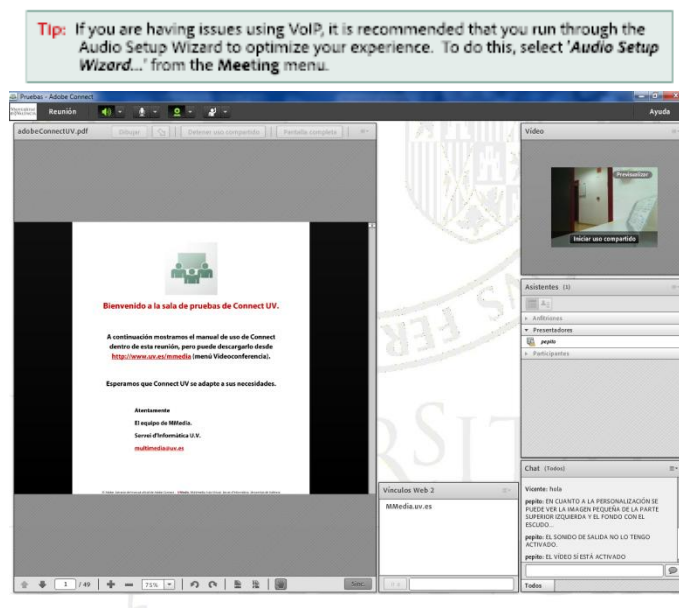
Tip: If you are having issues using VoIP, it is recommended that you run through the Audio Setup Wizard to optimize your experience. To do this, select 'Audio Setup Wizard...' from the Meeting menu.

Pruebas - Adobe Connect

Reunión

Ayuda

adobeConnectUV.pdf

Dibujar

Detener uso compartido

Pantalla completa

Bienvenido a la sala de pruebas de Connect UV.

A continuación mostramos el manual de uso de Connect dentro de esta reunión, pero puede descargarlo desde http://www.uv.es/mmedia (menú Videoconferencia).

Esperamos que Connect UV se adapte a sus necesidades.

Atentamente
El equipo de MMedia.
Servei d'Informàtica U.V.
multimedia@uv.es

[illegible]

1 / 49

75%

Sinc.

Vídeo

Previsualizar

Iniciar uso compartido

Asistentes (1)

Anfitriones

Presentadores

pepito

Participantes

Vínculos Web 2

MMedia.uv.es

Chat (Todos)

Vicente: hola

pepito: EN CUANTO A LA PERSONALIZACIÓN SE PUEDE VER LA IMAGEN PEQUEÑA DE LA PARTE SUPERIOR IZQUIERDA Y EL FONDO CON EL ESCUDO...

pepito: EL SONIDO DE SALIDA NO LO TENGO ACTIVADO.

pepito: EL VÍDEO SÍ ESTÁ ACTIVADO

Todos